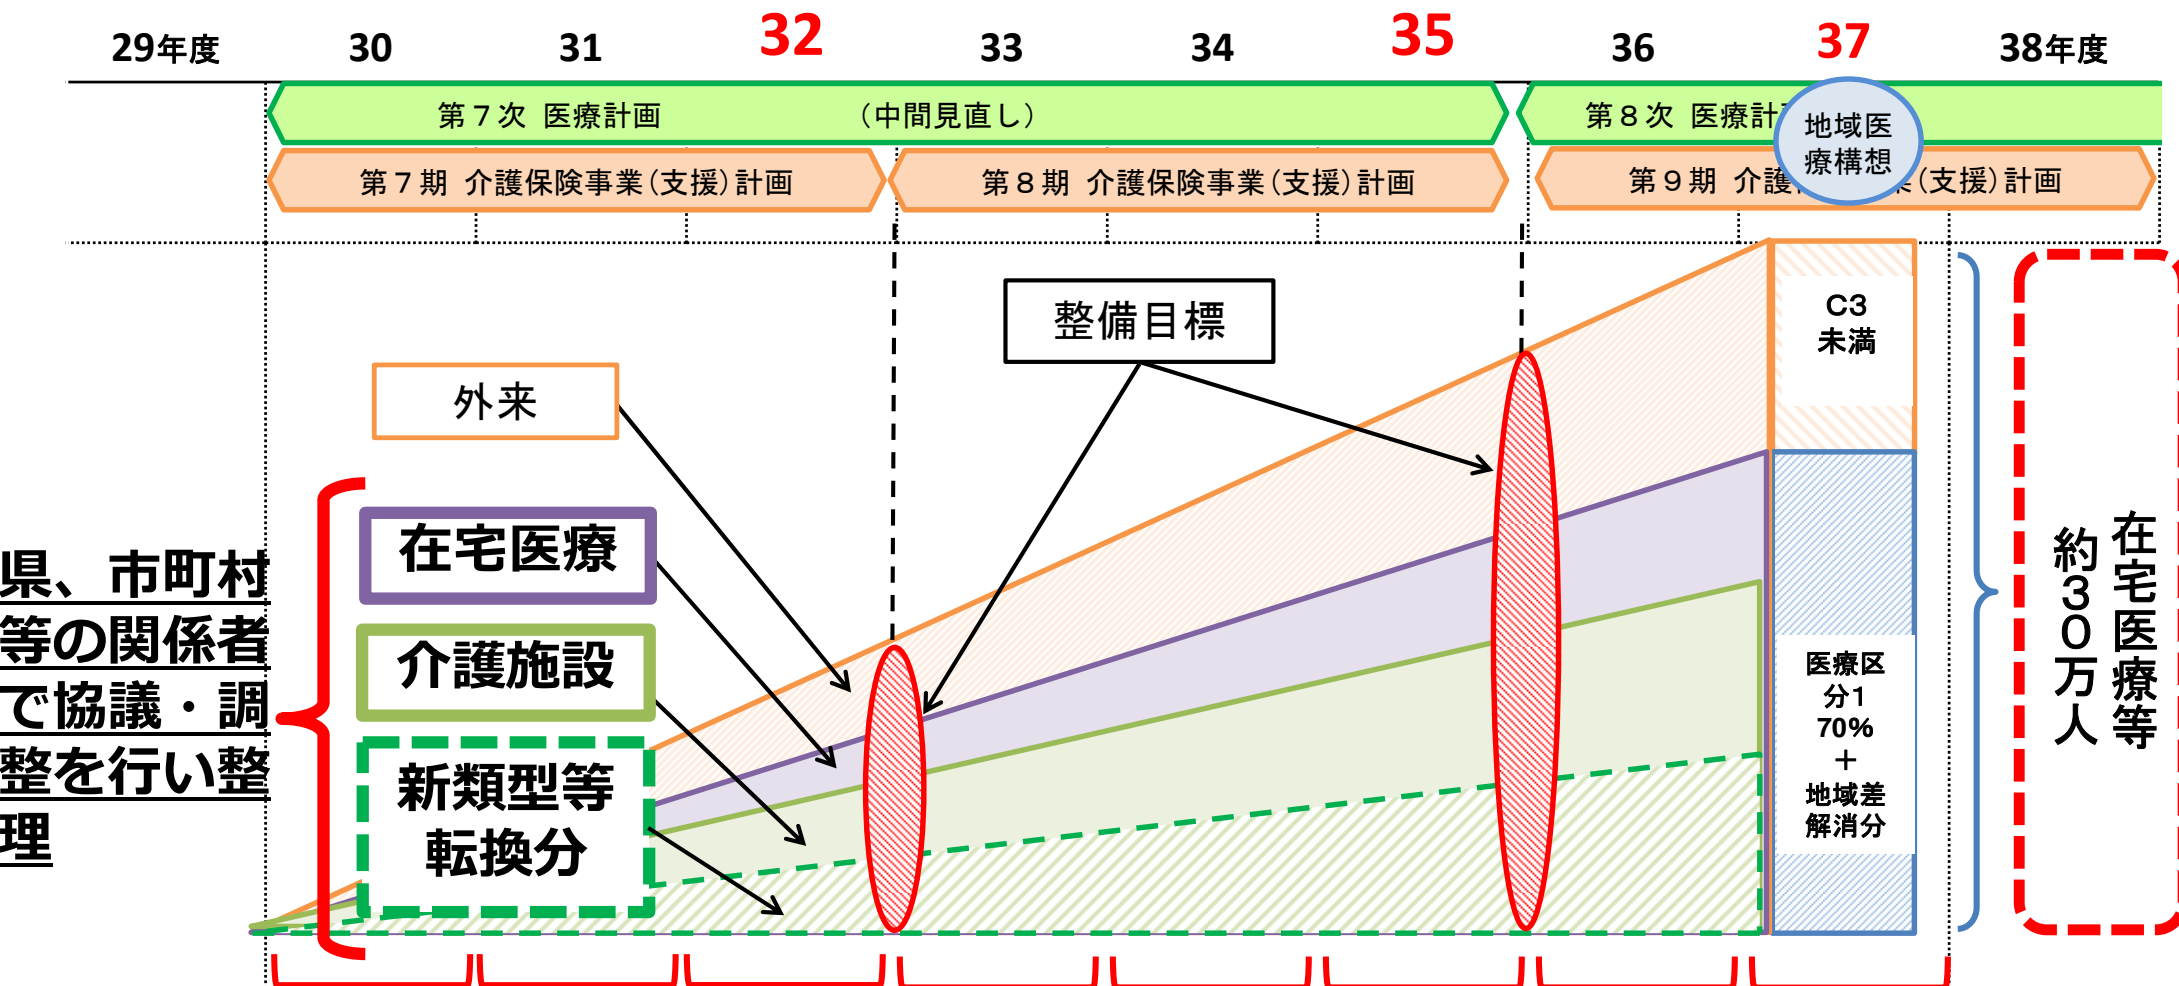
29年度 30 31 32 33 34 35 36 37 38年度

第７次 医療計画 （中間見直し）

第８次 医療計画

地域医療構想

第７期 介護保険事業（支援）計画

第８期 介護保険事業（支援）計画

第９期 介護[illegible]（支援）計画

整備目標

外来

C3未満

在宅医療

介護施設

新類型等転換分

医療区分1 70% ＋ 地域差解消分

県、市町村等の関係者で協議・調整を行い整理

在宅医療等約３０万人